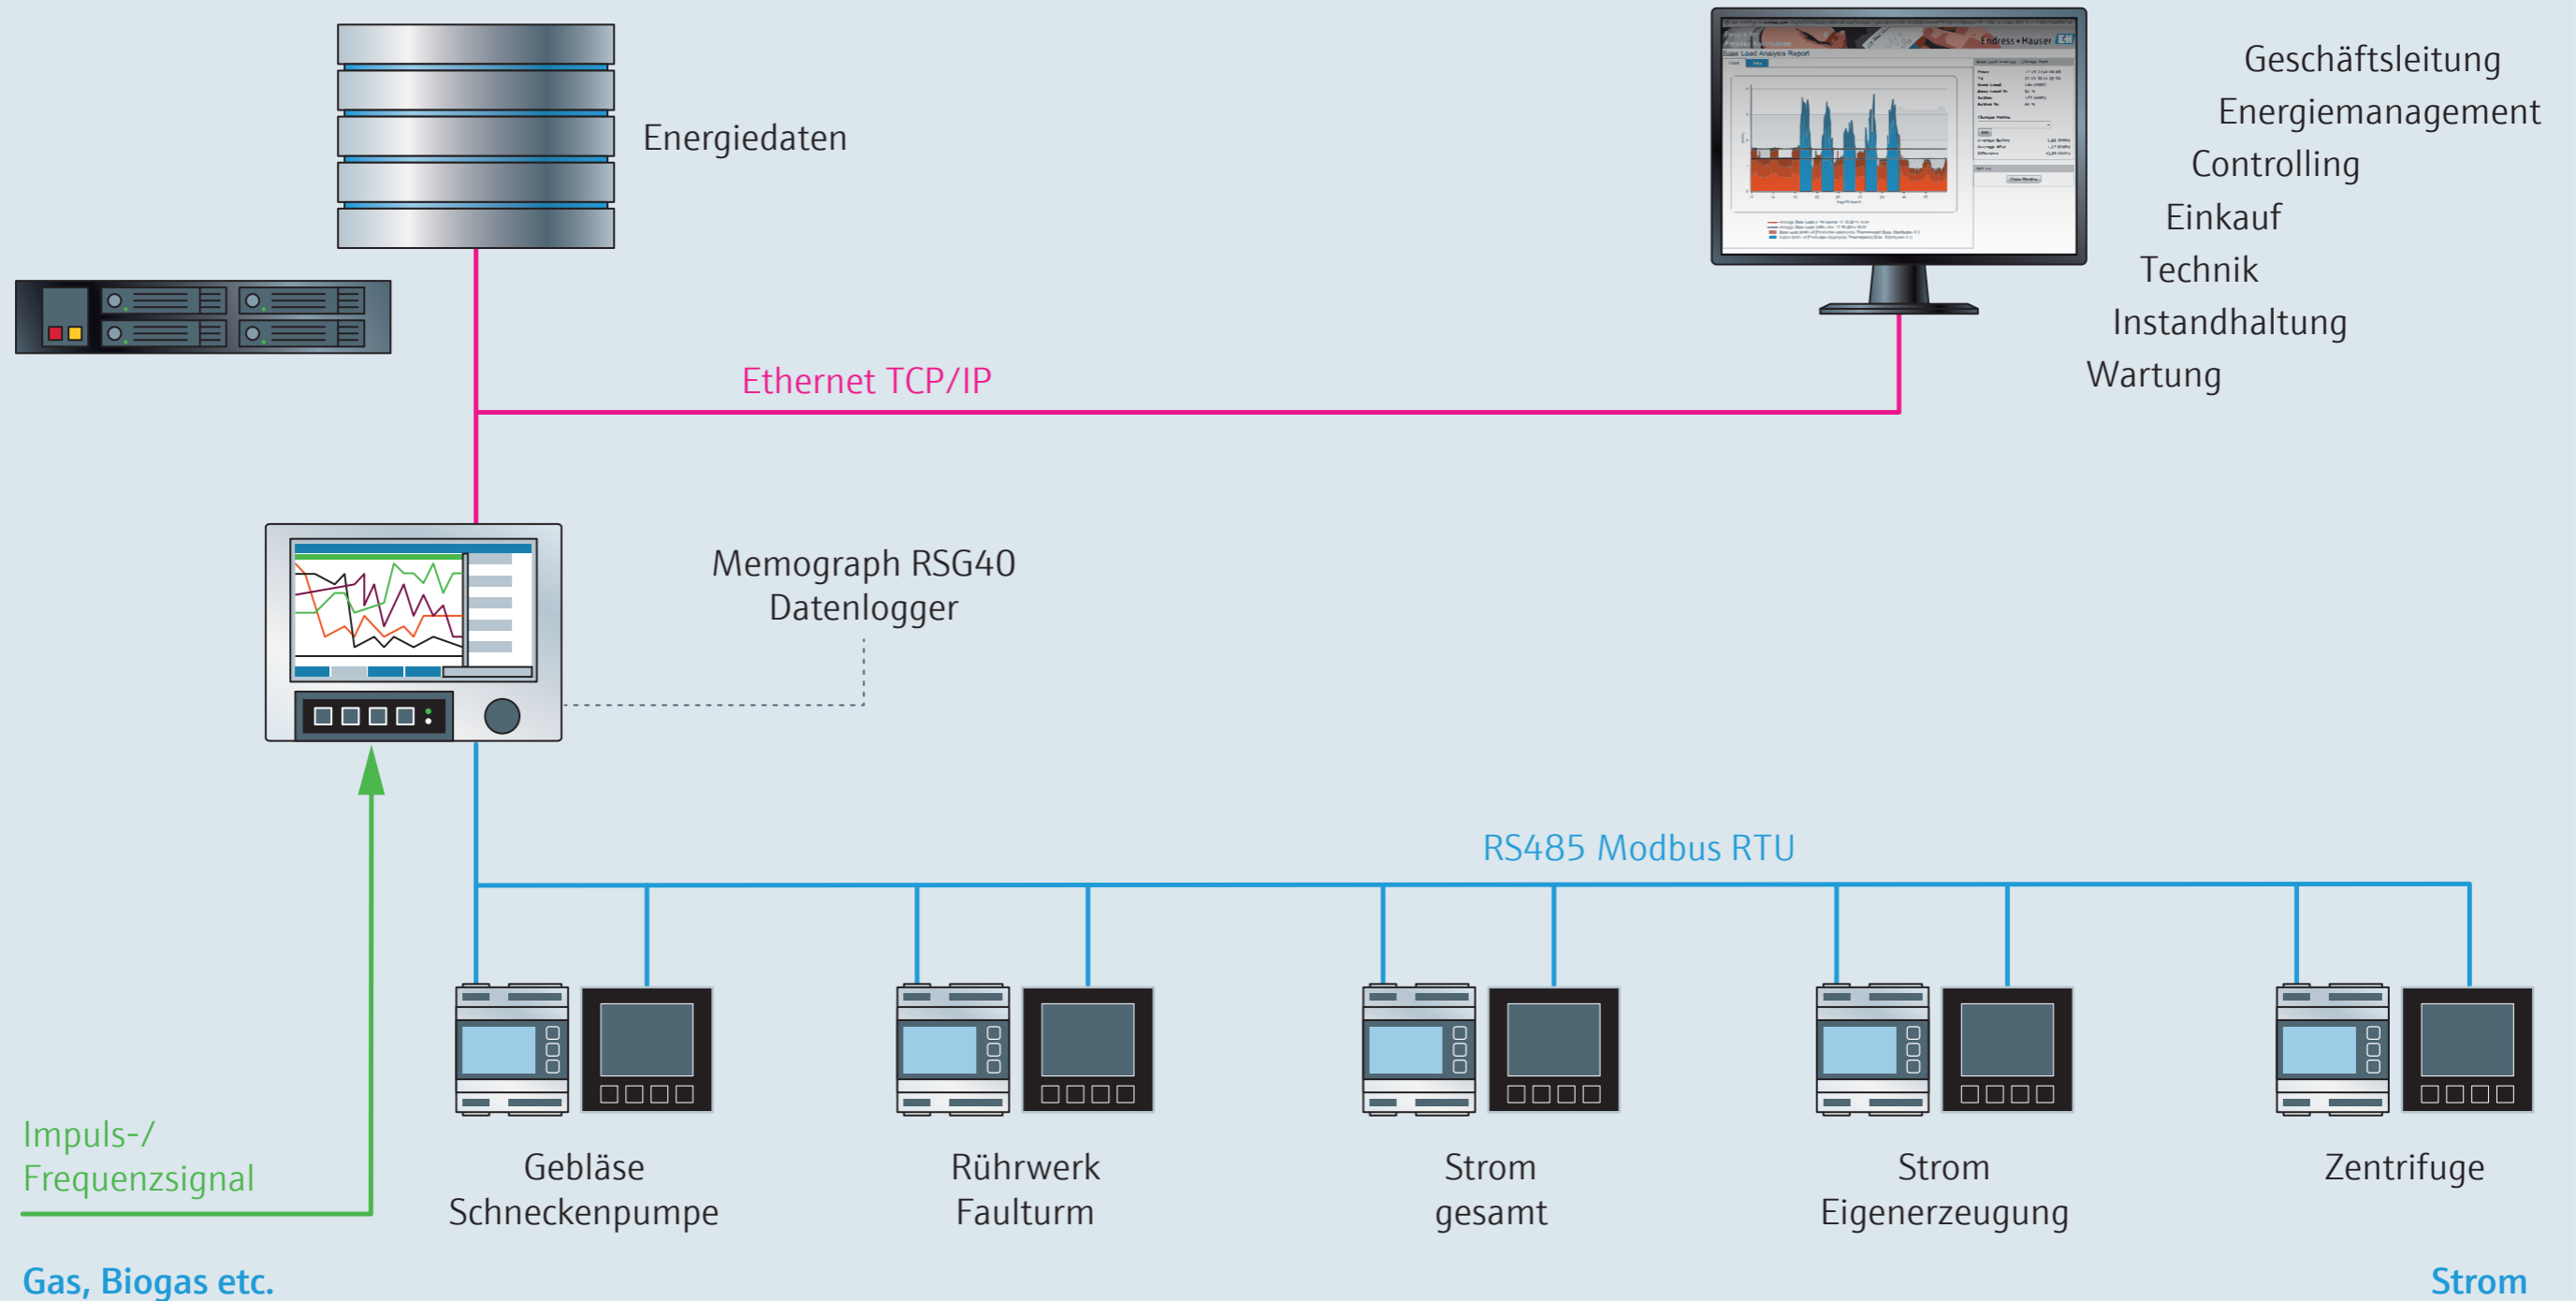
Energiedaten

Endress+Hauser

Base Load Analysis Report

Geschäftsleitung
Energiemanagement
Controlling
Einkauf
Technik
Instandhaltung
Wartung

Ethernet TCP/IP

Memograph RSG40
Datenlogger

RS485 Modbus RTU

Impuls-/
Frequenzsignal

Gebläse
Schneckenpumpe

Rührwerk
Faulturm

Strom
gesamt

Strom
Eigenerzeugung

Zentrifuge

Gas, Biogas etc.

Strom